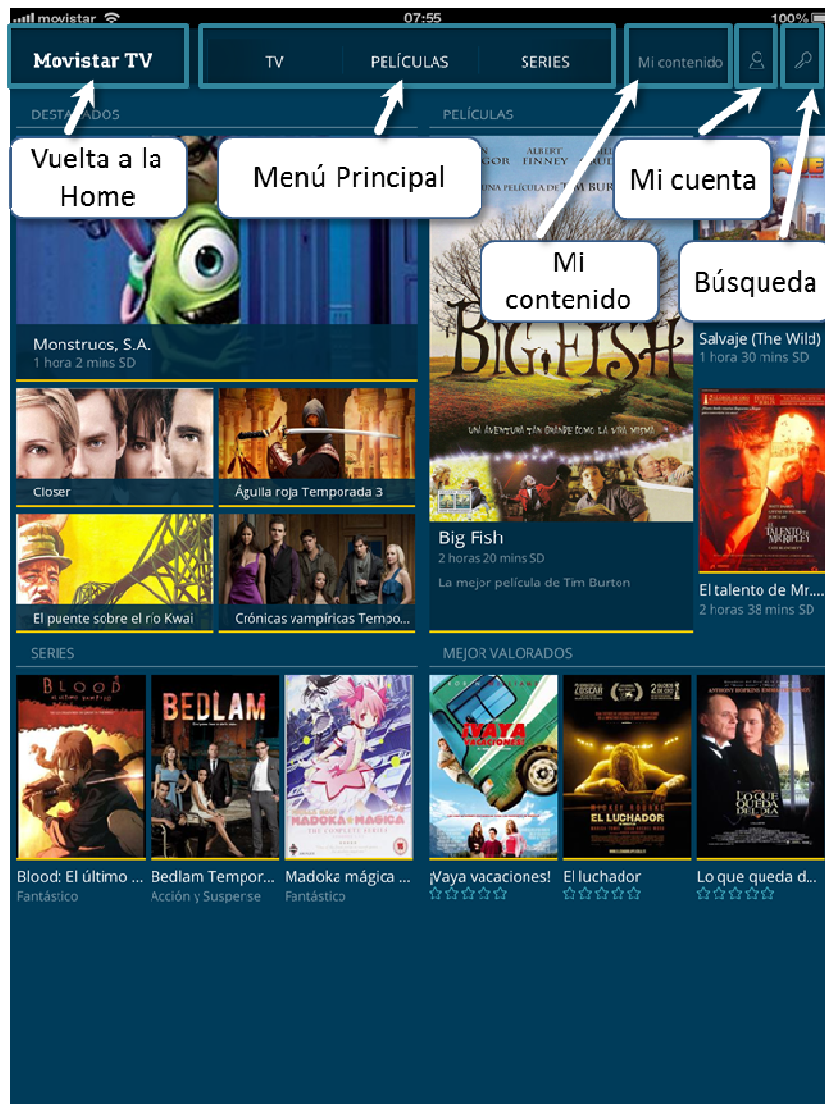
movistar 07:55 100%

Movistar TV

TV PELÍCULAS SERIES

Mi contenido

DESTACADOS

Vuelta a la Home

Menú Principal

Mi cuenta

Mi contenido

Búsqueda

PELÍCULAS

Monstruos, S.A.
1 hora 2 mins SD

Closer

Águila roja Temporada 3

El puente sobre el río Kwai

Crónicas vampíricas Tempo...

BIG FISH

UNA AVENTURA TAN GRANDE COMO LA VIDA MISMA

Big Fish
2 horas 20 mins SD
La mejor película de Tim Burton

Salvaje (The Wild)
1 hora 30 mins SD

El talento de Mr...
2 horas 38 mins SD

SERIES

MEJOR VALORADOS

BLOOD

BEDLAM

MADOKA MAGICA

¡VAYA VACACIONES!

EL LUCHADOR

LO QUE QUEDA DEL DÍA

Blood: El último ...
Fantástico

Bedlam Tempor...
Acción y Suspense

Madoka mágica ...
Fantástico

¡Vaya vacaciones!

El luchador

Lo que queda d...